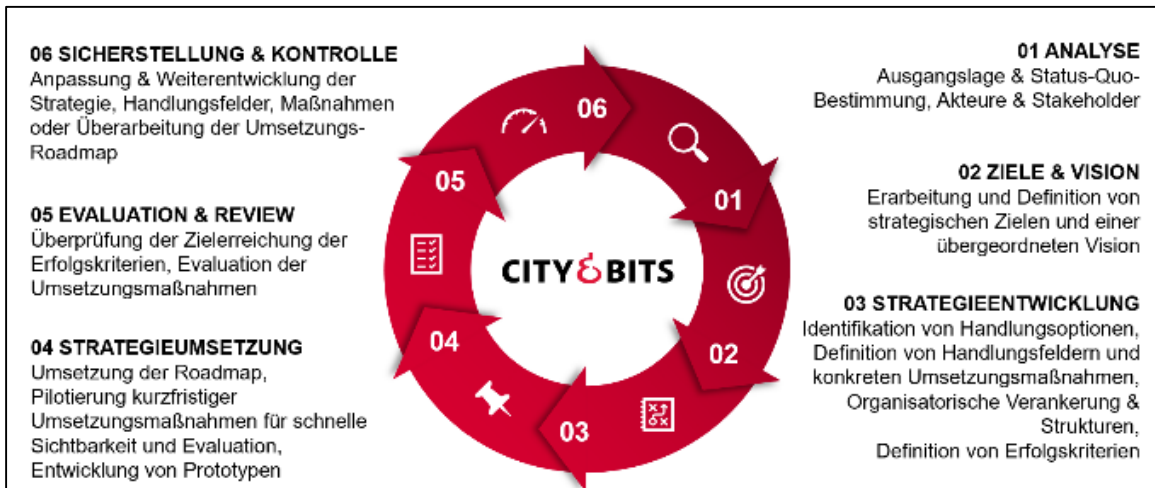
06 SICHERSTELLUNG & KONTROLLE
Anpassung & Weiterentwicklung der Strategie, Handlungsfelder, Maßnahmen oder Überarbeitung der Umsetzungs-Roadmap

05 EVALUATION & REVIEW
Überprüfung der Zielerreichung der Erfolgskriterien, Evaluation der Umsetzungsmaßnahmen

04 STRATEGIEUMSETZUNG
Umsetzung der Roadmap, Pilotierung kurzfristiger Umsetzungsmaßnahmen für schnelle Sichtbarkeit und Evaluation, Entwicklung von Prototypen

06

01

05

CITY&BITS

02

04

03

01 ANALYSE
Ausgangslage & Status-Quo-Bestimmung, Akteure & Stakeholder

02 ZIELE & VISION
Erarbeitung und Definition von strategischen Zielen und einer übergeordneten Vision

03 STRATEGIEENTWICKLUNG
Identifikation von Handlungsoptionen, Definition von Handlungsfeldern und konkreten Umsetzungsmaßnahmen, Organisatorische Verankerung & Strukturen, Definition von Erfolgskriterien